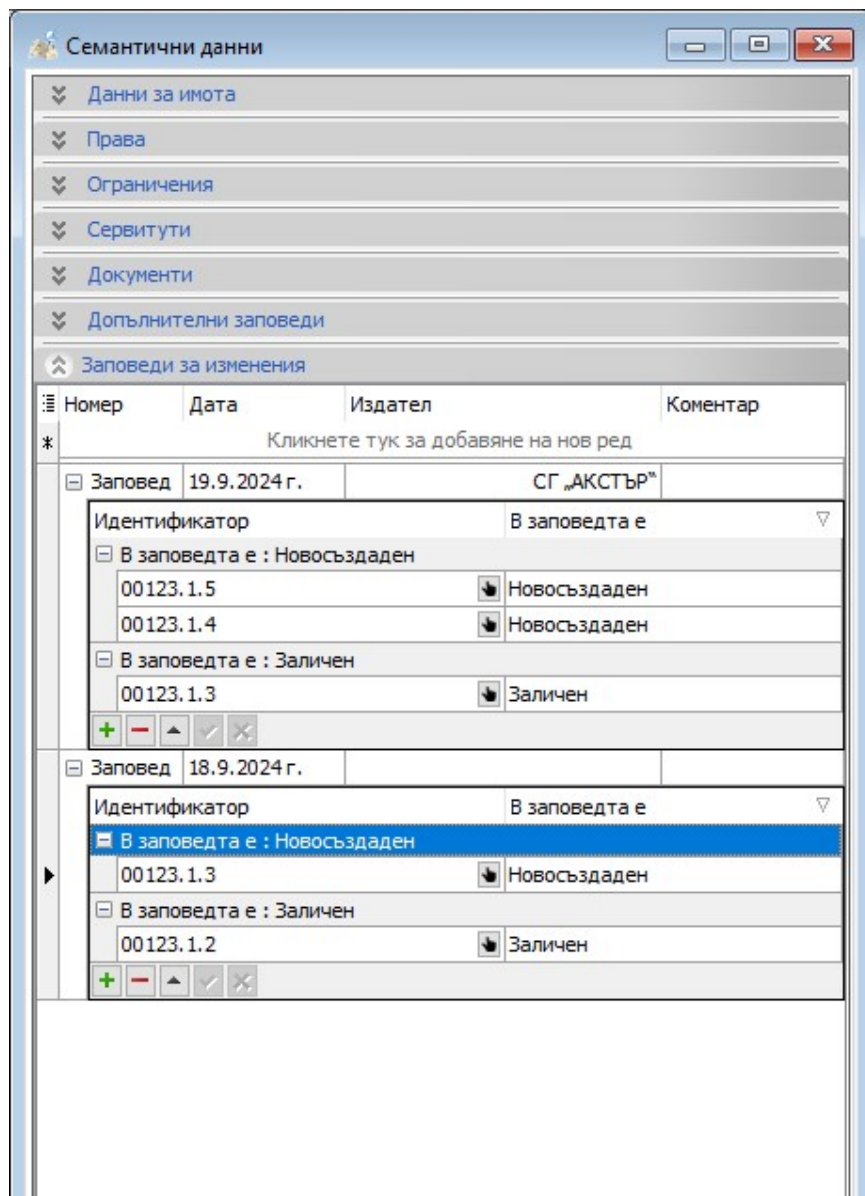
Семантични данни

Данни за имота

Права

Ограничения

Сервитути

Документи

Допълнителни заповеди

Заповеди за изменения

| Номер | Дата | Издател | Коментар |
|---|---|---|---|
| * | Кликнете тук за добавяне на нов ред | | |
| Заповед | 19.9.2024 г. | СГ „АКСТЪР" | |

| Идентификатор | В заповедта е |
|---|---|
| В заповедта е : Новосъздаден | |
| 00123.1.5 | Новосъздаден |
| 00123.1.4 | Новосъздаден |
| В заповедта е : Заличен | |
| 00123.1.3 | Заличен |

| Номер | Дата | Издател | Коментар |
|---|---|---|---|
| Заповед | 18.9.2024 г. | | |

| Идентификатор | В заповедта е |
|---|---|
| В заповедта е : Новосъздаден | |
| 00123.1.3 | Новосъздаден |
| В заповедта е : Заличен | |
| 00123.1.2 | Заличен |